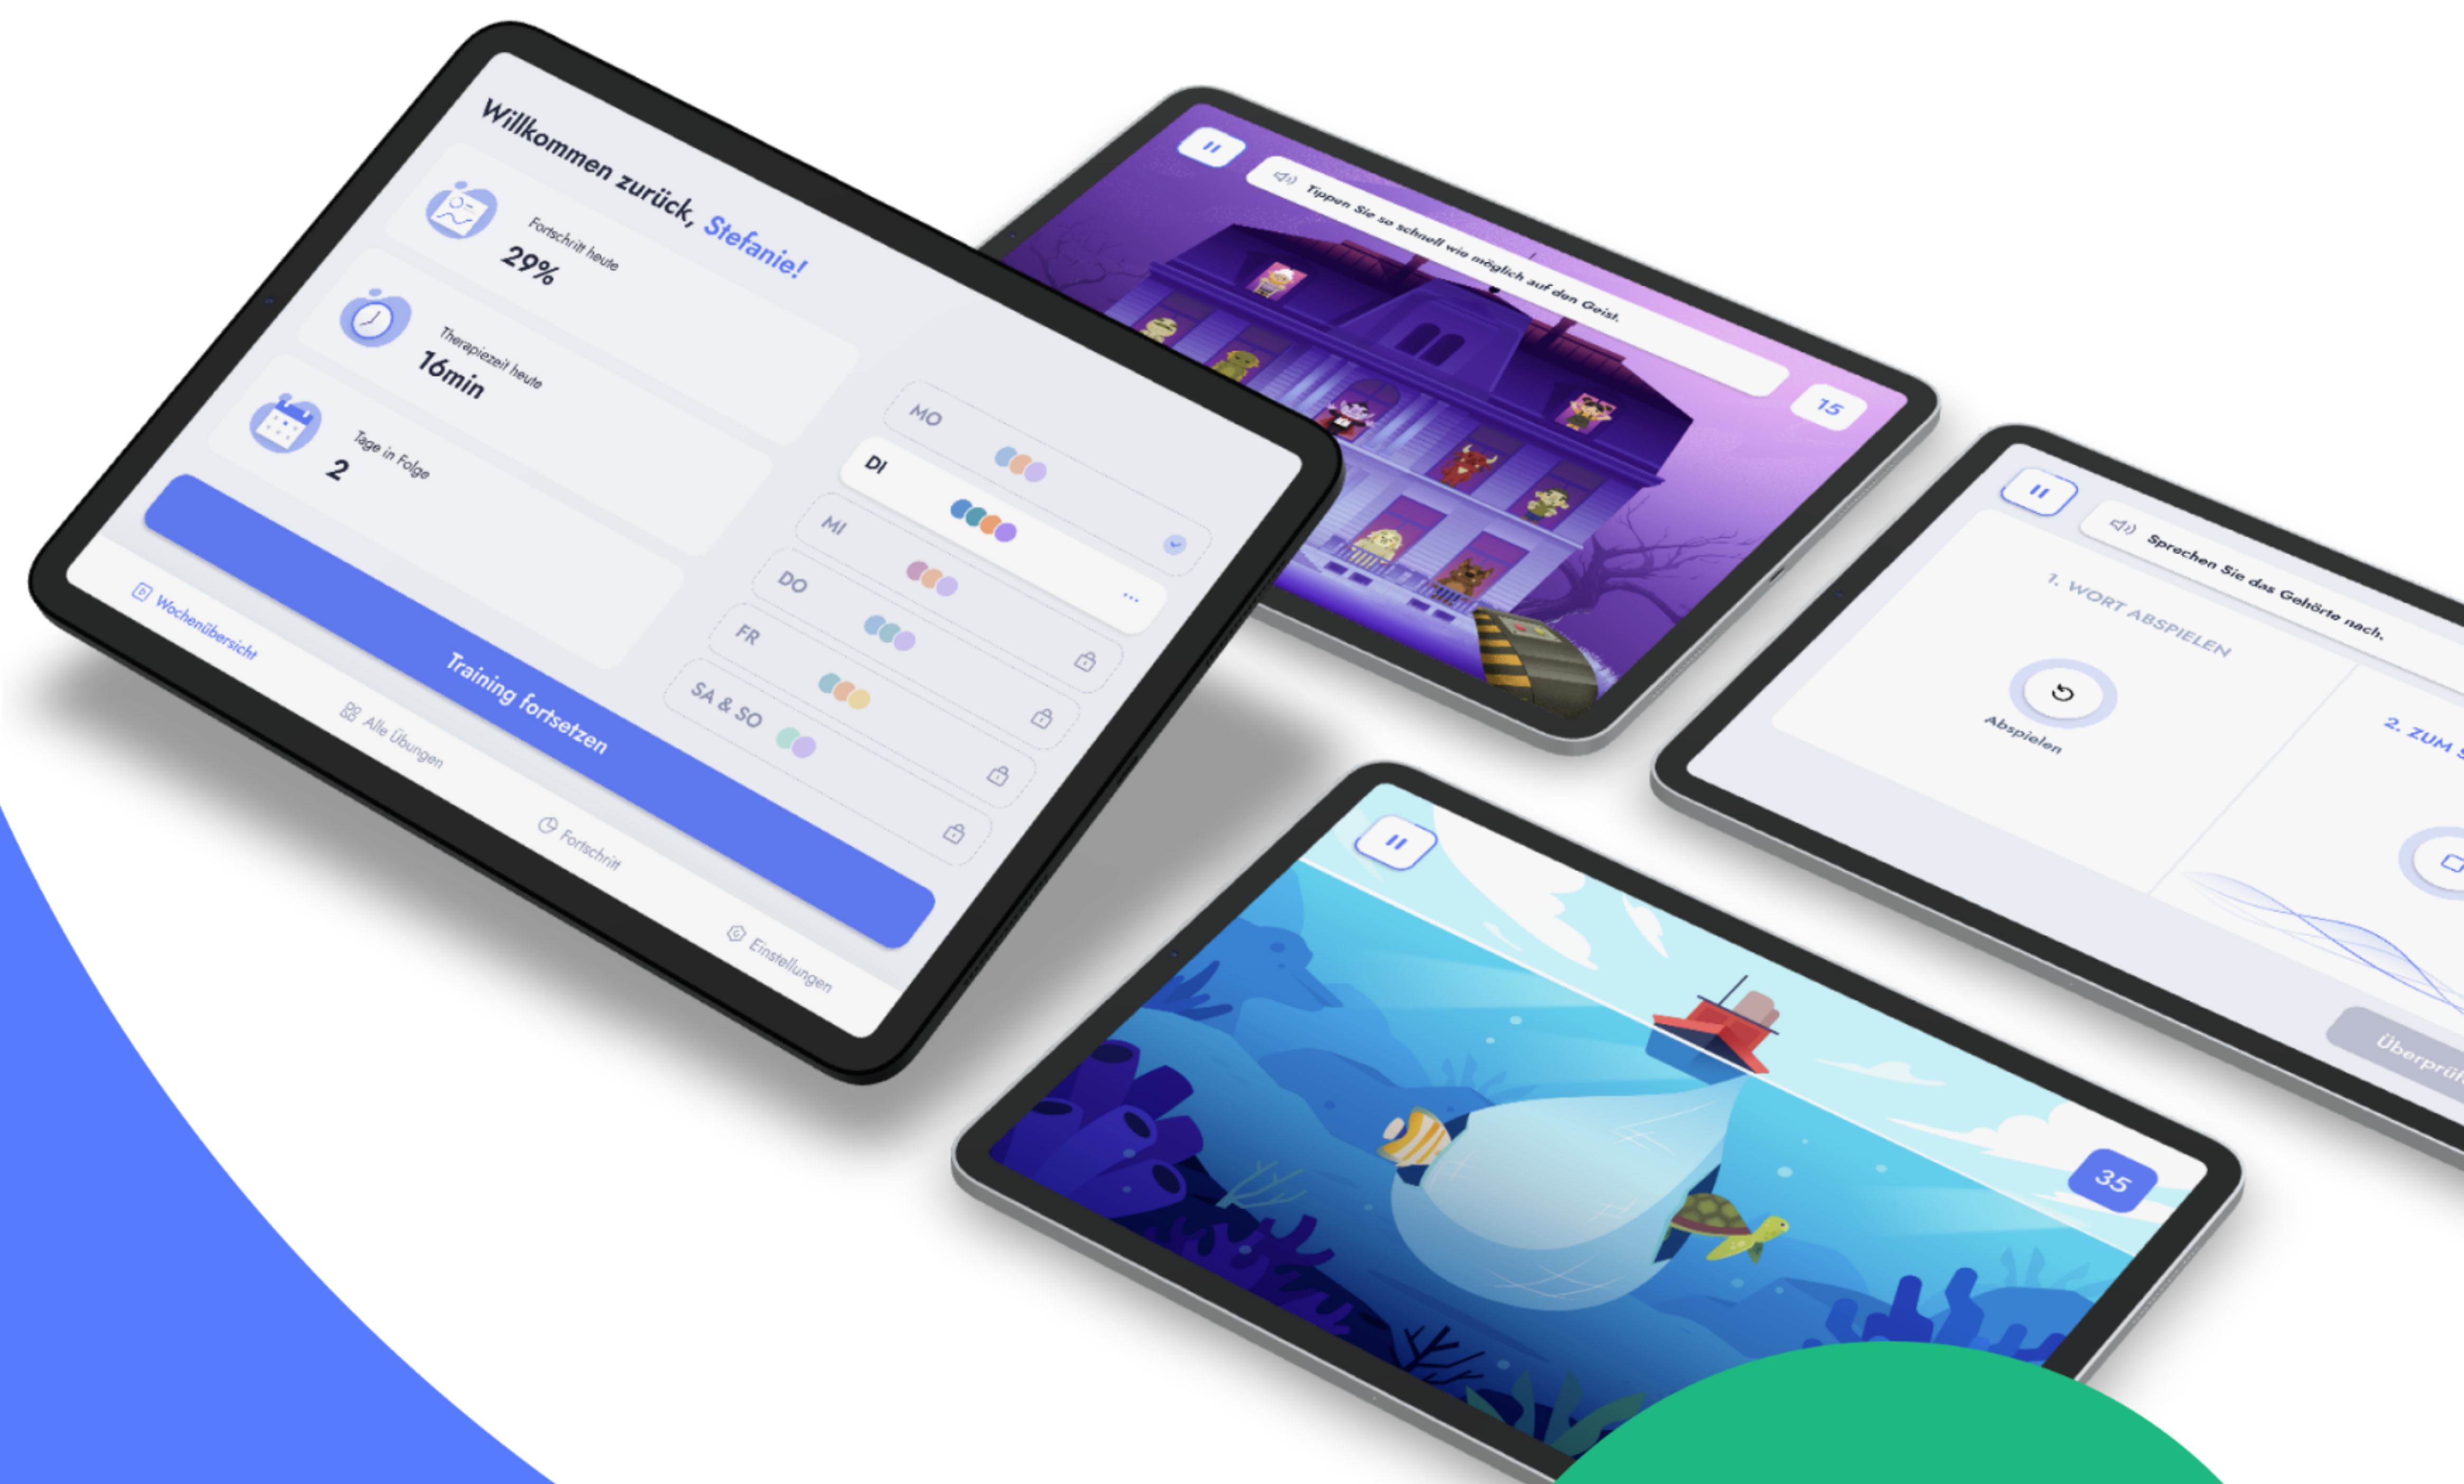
Willkommen zurück, Stefanie!

Fortschritt heute
29%

Therapiezeit heute
16min

Tage in Folge
2

MO
DI
MI
DO
FR
SA & SO

Training fortsetzen

Wochenübersicht
Alle Übungen
Fortschritt
Einstellungen

Tippen Sie so schnell wie möglich auf den Geist.
15

Sprechen Sie das Gehörte nach.
1. WORT ABSPIELEN
Abspielen
2. ZUM S
Überprü

35